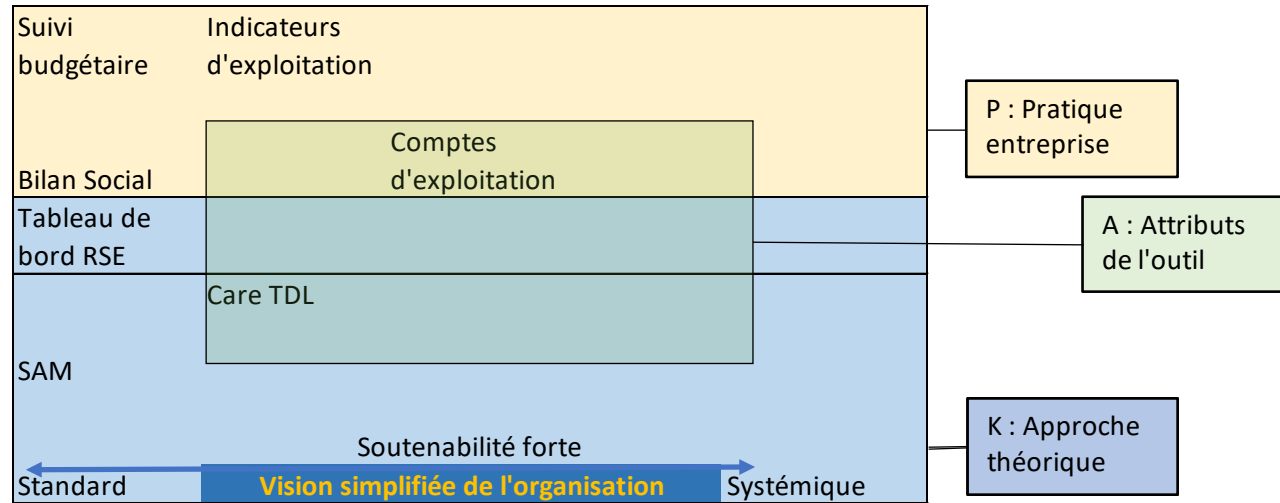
Suivi budgétaire

Indicateurs d'exploitation

Comptes d'exploitation

Bilan Social

Tableau de bord RSE

Care TDL

SAM

Soutenabilité forte

Standard

Vision simplifiée de l'organisation

Systémique

P : Pratique entreprise

A : Attributs de l'outil

K : Approche théorique